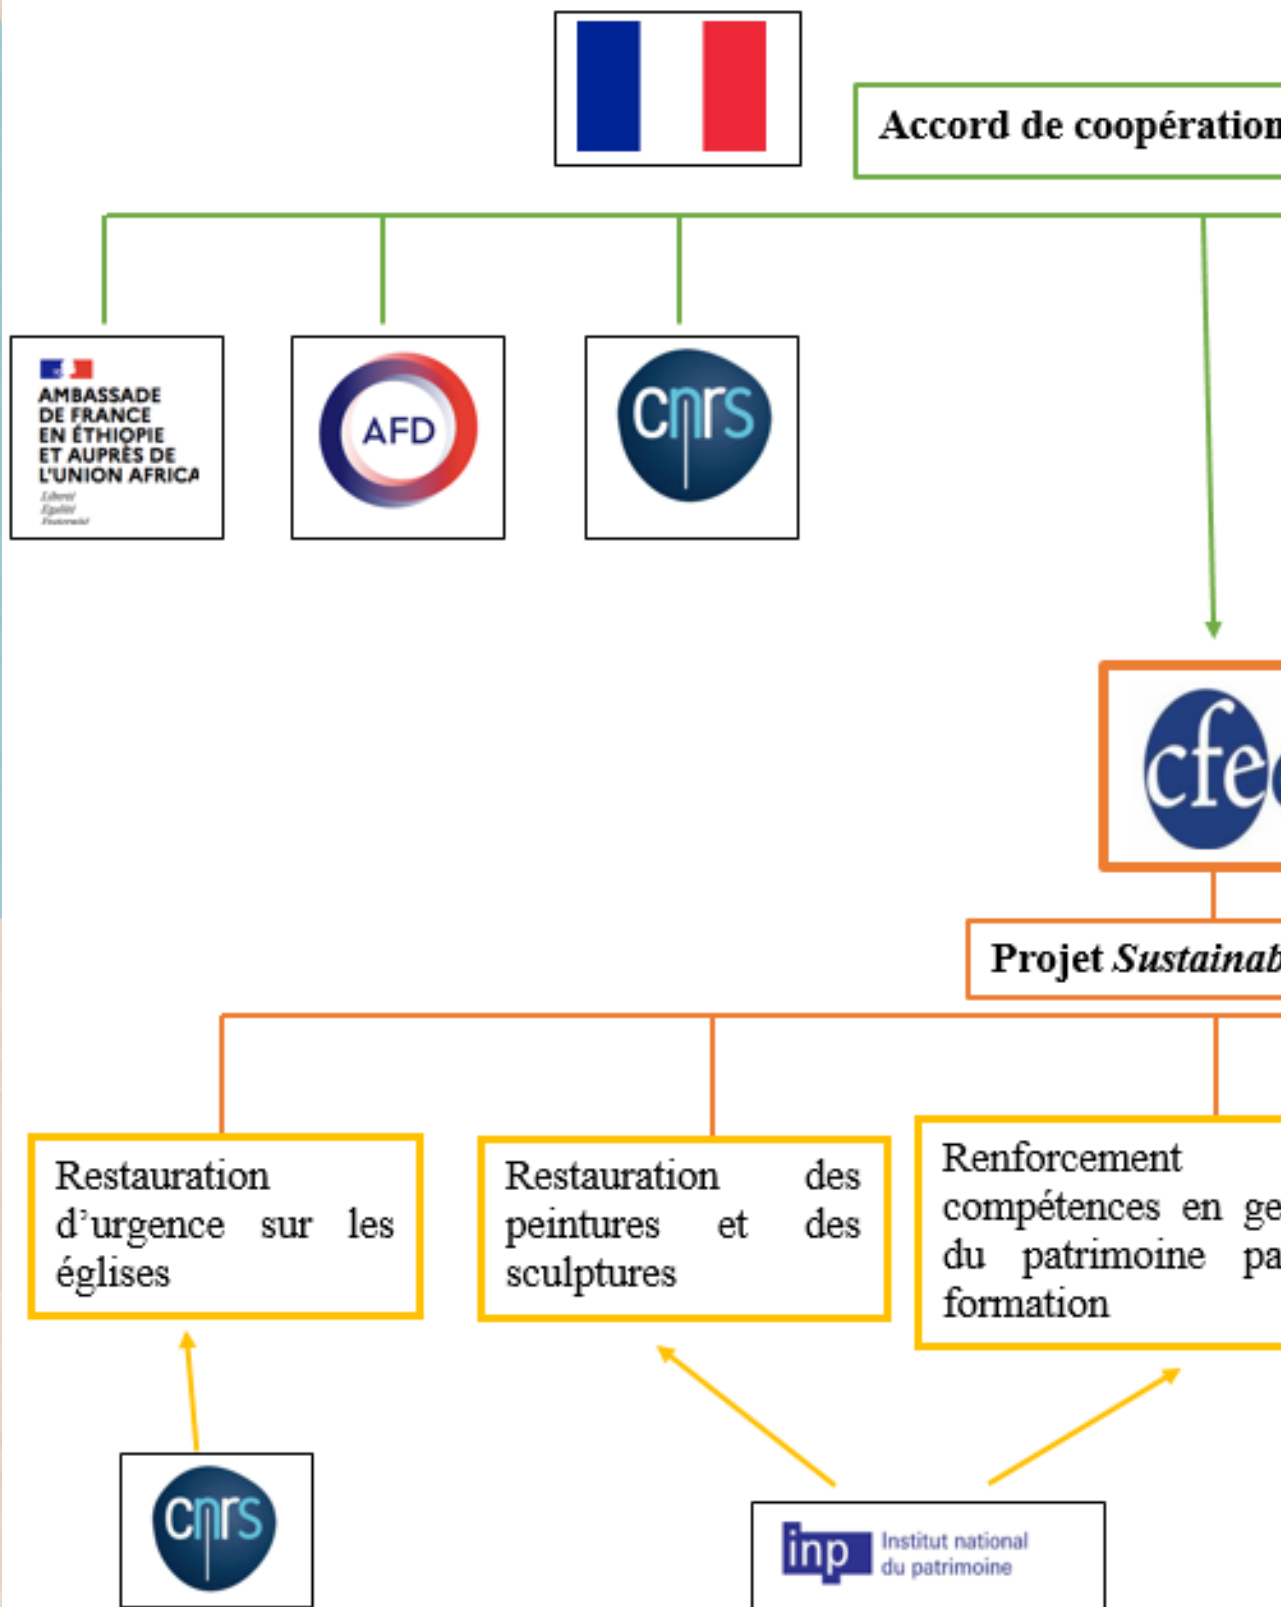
Accord de coopération

AMBASSADE DE FRANCE EN ÉTHIOPIE ET AUPRÈS DE L'UNION AFRICA
Liberté Égalité Fraternité

AFD

cnrs

cfe

Projet *Sustainab*

Restauration d'urgence sur les églises

Restauration des peintures et des sculptures

Renforcement compétences en ge du patrimoine pa formation

cnrs

inp Institut national du patrimoine